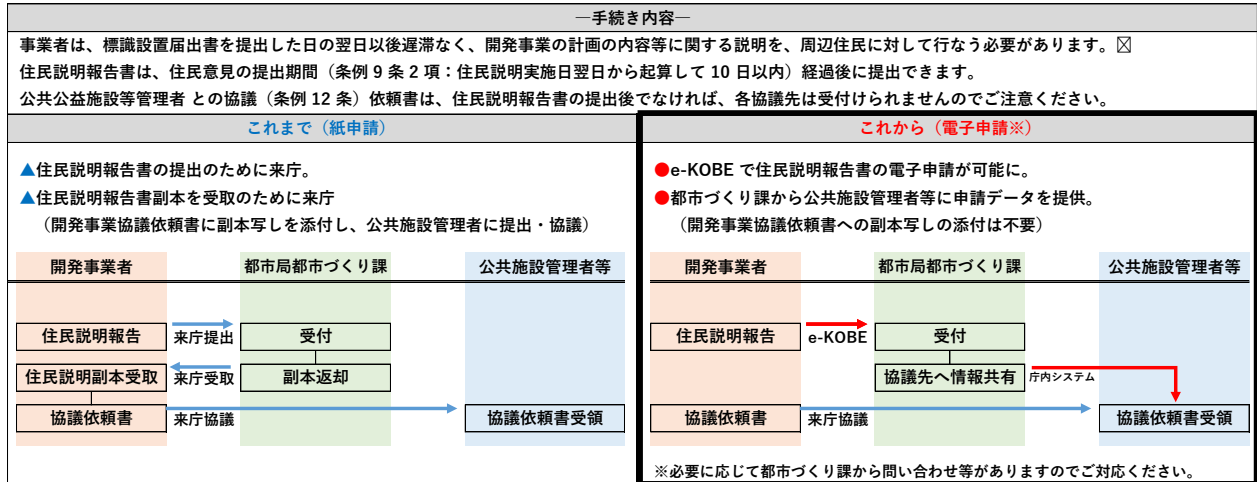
―手続き内容―

事業者は、標識設置届出書を提出した日の翌日以後遅滞なく、開発事業の計画の内容等に関する説明を、周辺住民に対して行なう必要があります。☒

住民説明報告書は、住民意見の提出期間（条例 9 条 2 項：住民説明実施日翌日から起算して 10 日以内）経過後に提出できます。

公共公益施設等管理者 との協議（条例 12 条）依頼書は、住民説明報告書の提出後でなければ、各協議先は受付けられませんのでご注意ください。

これまで（紙申請）

▲住民説明報告書の提出のために来庁。

▲住民説明報告書副本を受取のために来庁

（開発事業協議依頼書に副本写しを添付し、公共施設管理者に提出・協議）

開発事業者

都市局都市づくり課

公共施設管理者等

住民説明報告

来庁提出

受付

住民説明副本受取

来庁受取

副本返却

協議依頼書

来庁協議

協議依頼書受領

これから（電子申請※）

●e-KOBE で住民説明報告書の電子申請が可能に。

●都市づくり課から公共施設管理者等に申請データを提供。

（開発事業協議依頼書への副本写しの添付は不要）

開発事業者

都市局都市づくり課

公共施設管理者等

住民説明報告

e-KOBE

受付

協議先へ情報共有

庁内システム

協議依頼書

来庁協議

協議依頼書受領

※必要に応じて都市づくり課から問い合わせ等がありますのでご対応ください。